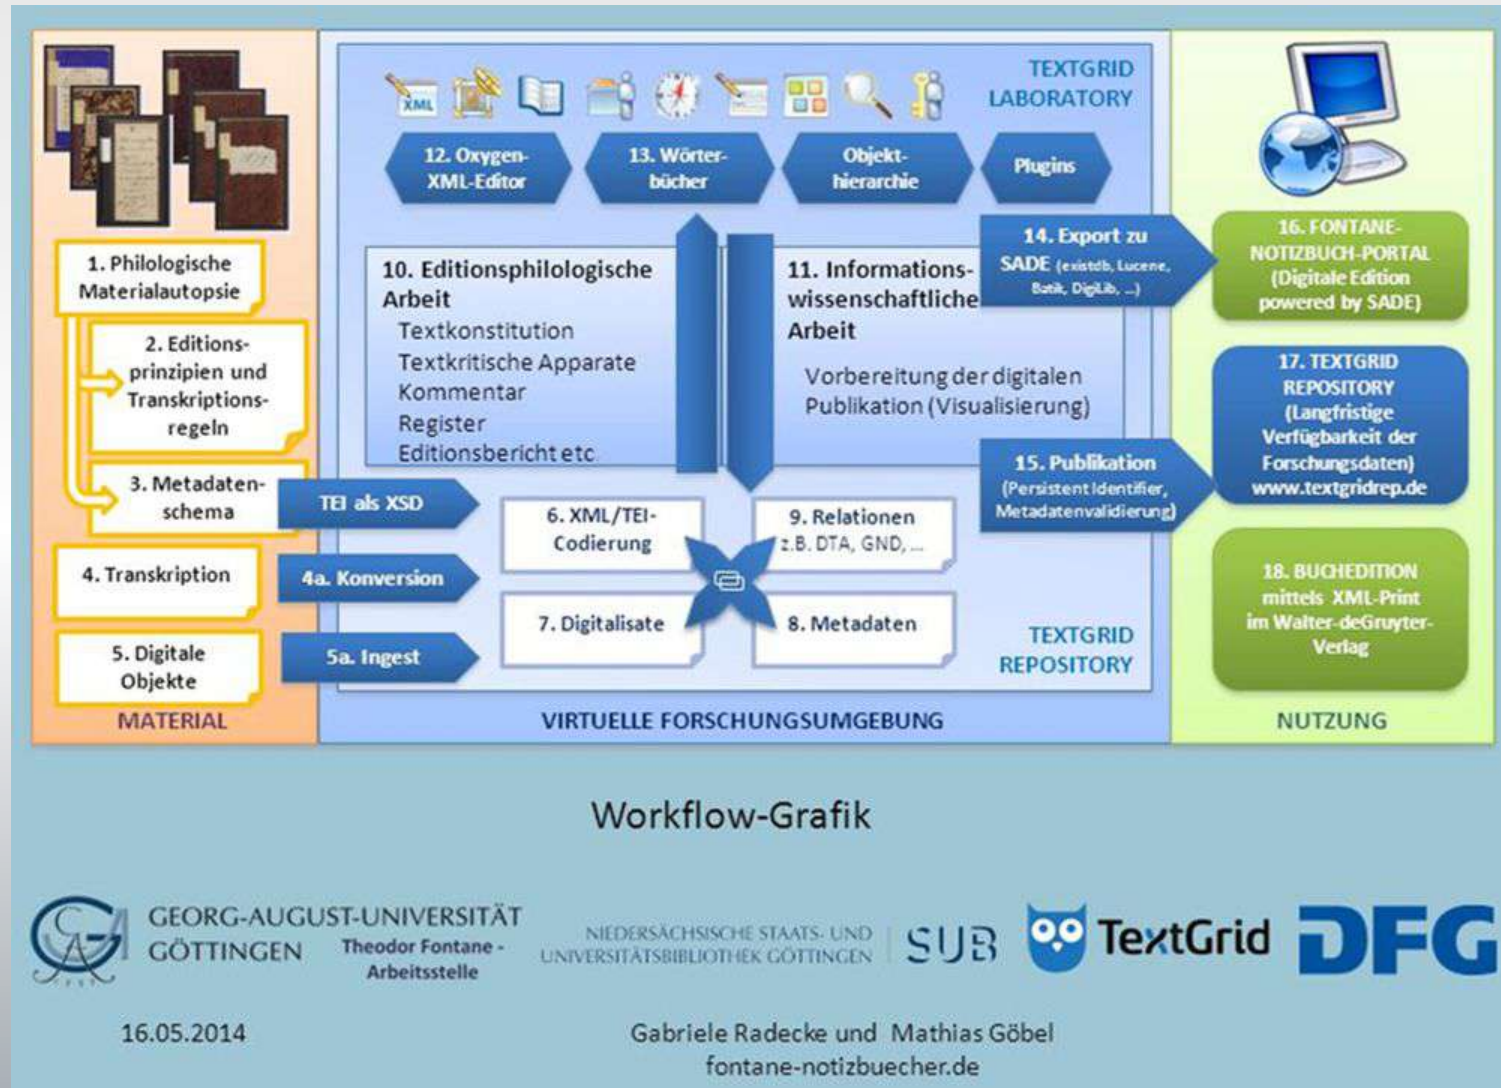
1. Philologische Materialautopsie

2. Editionsprinzipien und Transkriptionsregeln

3. Metadatenschema

4. Transkription

5. Digitale Objekte

MATERIAL

TEXTGRID LABORATORY

XML

12. Oxygen-XML-Editor

13. Wörterbücher

Objekthierarchie

Plugins

10. Editionsphilologische Arbeit
Textkonstitution
Textkritische Apparate
Kommentar
Register
Editionsbericht etc

11. Informationswissenschaftliche Arbeit

Vorbereitung der digitalen Publikation (Visualisierung)

14. Export zu SADE (existdb, Lucene, Batik, DigiLib, ...)

15. Publikation (Persistent Identifier, Metadatenvalidierung)

TEI als XSD

4a. Konversion

5a. Ingest

6. XML/TEI-Codierung

7. Digitalisate

8. Metadaten

9. Relationen z.B. DTA, GND, ...

TEXTGRID REPOSITORY

VIRTUELLE FORSCHUNGSUMGEBUNG

16. FONTANE-NOTIZBUCH-PORTAL (Digitale Edition powered by SADE)

17. TEXTGRID REPOSITORY (Langfristige Verfügbarkeit der Forschungsdaten) www.textgridrep.de

18. BUCHEDITION mittels XML-Print im Walter-deGruyter-Verlag

NUTZUNG

Workflow-Grafik

GEORG-AUGUST-UNIVERSITÄT GÖTTINGEN

Theodor Fontane - Arbeitsstelle

NIEDERSÄCHSISCHE STAATS- UND UNIVERSITÄTSBIBLIOTHEK GÖTTINGEN

SUB

TextGrid

DFG

16.05.2014

Gabriele Radecke und Mathias Göbel
fontane-notizbuecher.de